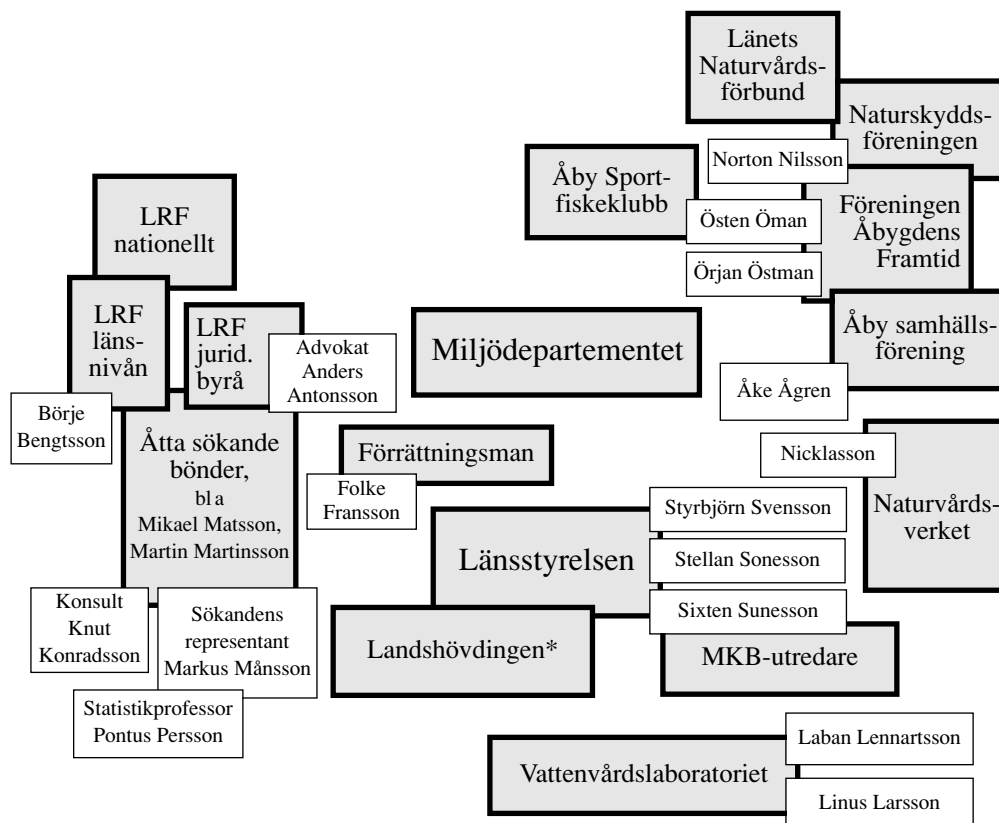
Länets Naturvårdsförbund

Naturskyddsföreningen

Norton Nilsson

Åby Sportfiskeklubb

Östen Öman

Föreningen Åbygdens Framtid

Örjan Östman

LRF nationellt

LRF länsnivån

LRF jurid. byrå

Advokat Anders Antonsson

Miljödepartementet

Åby samhällsförening

Åke Ågren

Börje Bengtsson

Åtta sökande bönder, bl a Mikael Matsson, Martin Martinsson

Förrättningsman

Nicklasson

Folke Fransson

Styrbjörn Svensson

Naturvårdsverket

Länsstyrelsen

Stellan Sonesson

Sixten Sunesson

Konsult Knut Konradsson

Sökandens representant Markus Månsson

Landshövdingen*

MKB-utredare

Statistikprofessor Pontus Persson

Laban Lennartsson

Vattenvårdslaboratoriet

Linus Larsson